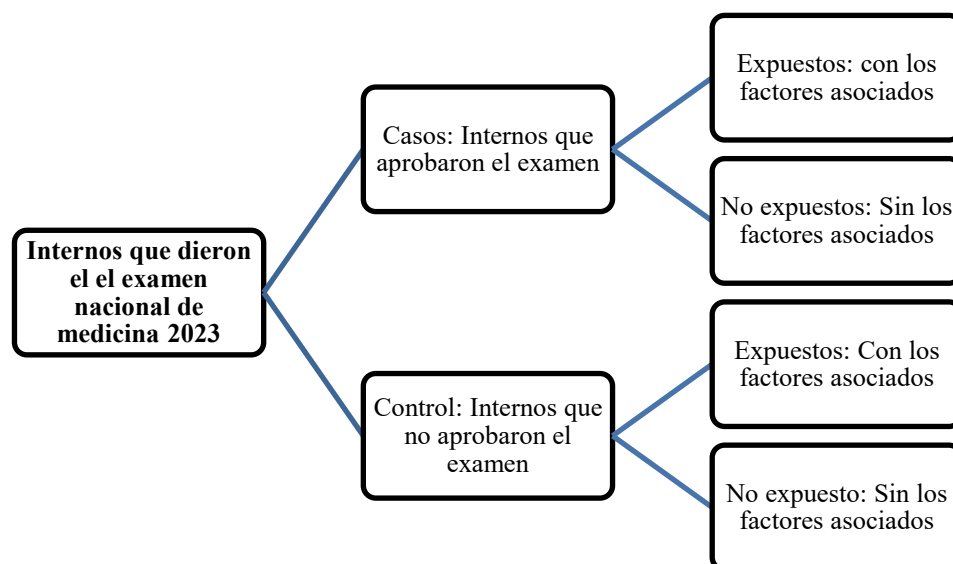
Internos que dieron el el examen nacional de medicina 2023

Casos: Internos que aprobaron el examen

Expuestos: con los factores asociados

No expuestos: Sin los factores asociados

Control: Internos que no aprobaron el examen

Expuestos: Con los factores asociados

No expuesto: Sin los factores asociados